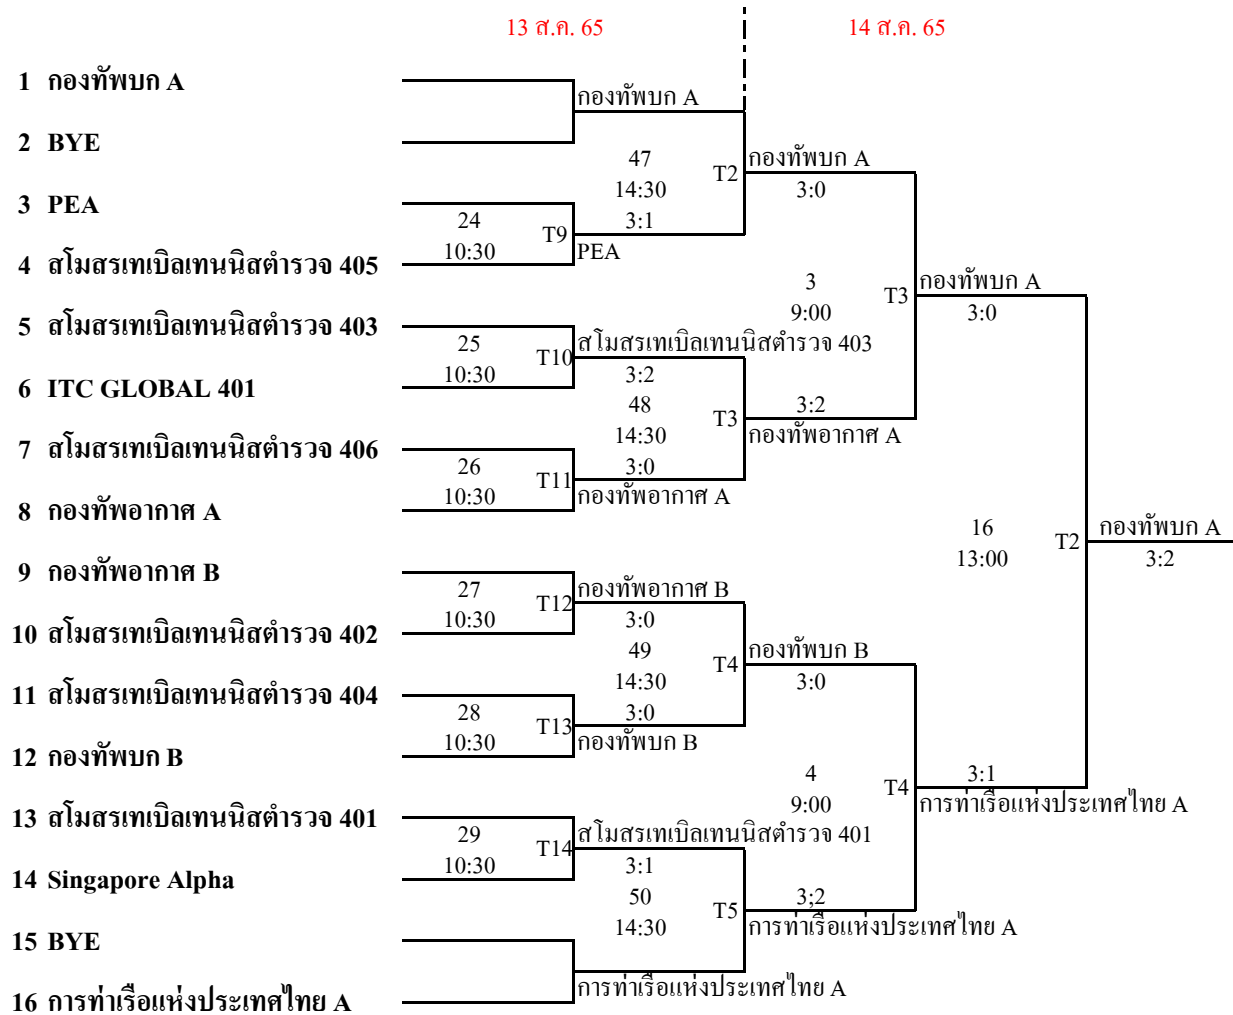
13 ส.ค. 65

14 ส.ค. 65

1 กองทัพบก A

2 BYE

3 PEA

4 สโมสรเทเบิลเทนนิสตำรวจ 405

5 สโมสรเทเบิลเทนนิสตำรวจ 403

6 ITC GLOBAL 401

7 สโมสรเทเบิลเทนนิสตำรวจ 406

8 กองทัพอากาศ A

9 กองทัพอากาศ B

10 สโมสรเทเบิลเทนนิสตำรวจ 402

11 สโมสรเทเบิลเทนนิสตำรวจ 404

12 กองทัพบก B

13 สโมสรเทเบิลเทนนิสตำรวจ 401

14 Singapore Alpha

15 BYE

16 การท่าเรือแห่งประเทศไทย A

กองทัพบก A

24
10:30
T9
3:1
PEA

47
14:30
T2

25
10:30
T10
สโมสรเทเบิลเทนนิสตำรวจ 403
3:2

26
10:30
T11
3:0
กองทัพอากาศ A

48
14:30
T3

27
10:30
T12
กองทัพอากาศ B
3:0

28
10:30
T13
3:0
กองทัพบก B

49
14:30
T4

29
10:30
T14
สโมสรเทเบิลเทนนิสตำรวจ 401
3:1

50
14:30
T5

การท่าเรือแห่งประเทศไทย A

กองทัพบก A
3:0

3
9:00
T3

3:2
กองทัพอากาศ A

กองทัพบก B
3:0

4
9:00
T4

3;2
การท่าเรือแห่งประเทศไทย A

กองทัพบก A
3:0

16
13:00
T2

3:1
การท่าเรือแห่งประเทศไทย A

กองทัพบก A
3:2